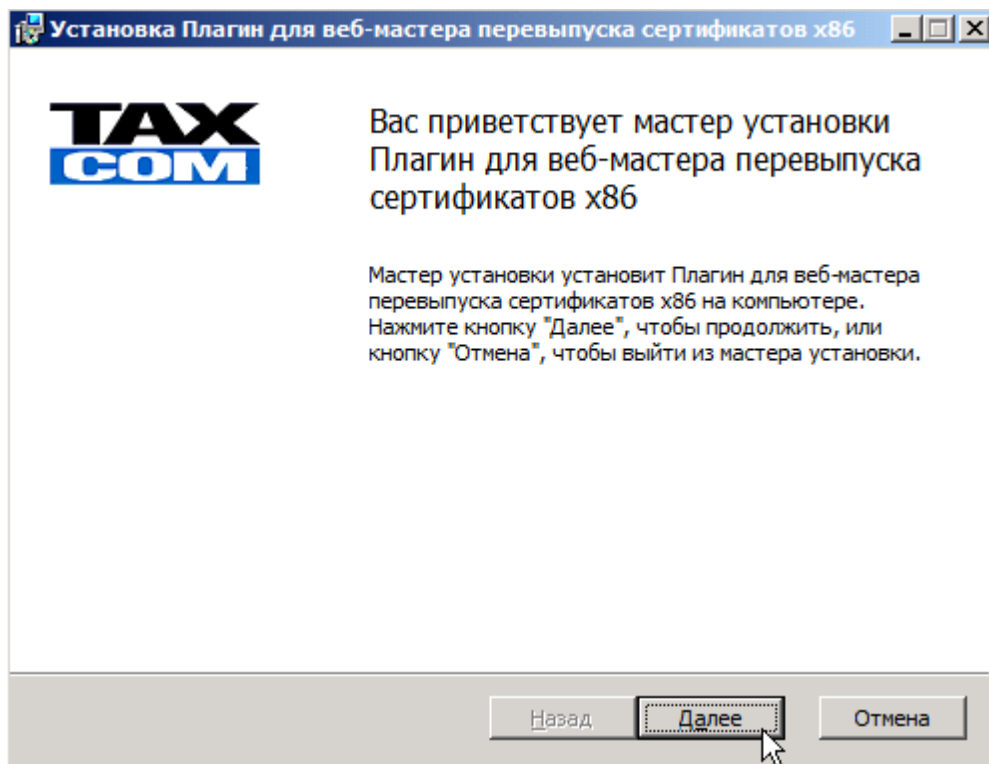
Установка Плагин для веб-мастера перевыпуска сертификатов x86

TAX
COM

Вас приветствует мастер установки Плагин для веб-мастера перевыпуска сертификатов x86

Мастер установки установит Плагин для веб-мастера перевыпуска сертификатов x86 на компьютере. Нажмите кнопку "Далее", чтобы продолжить, или кнопку "Отмена", чтобы выйти из мастера установки.

Назад Далее Отмена